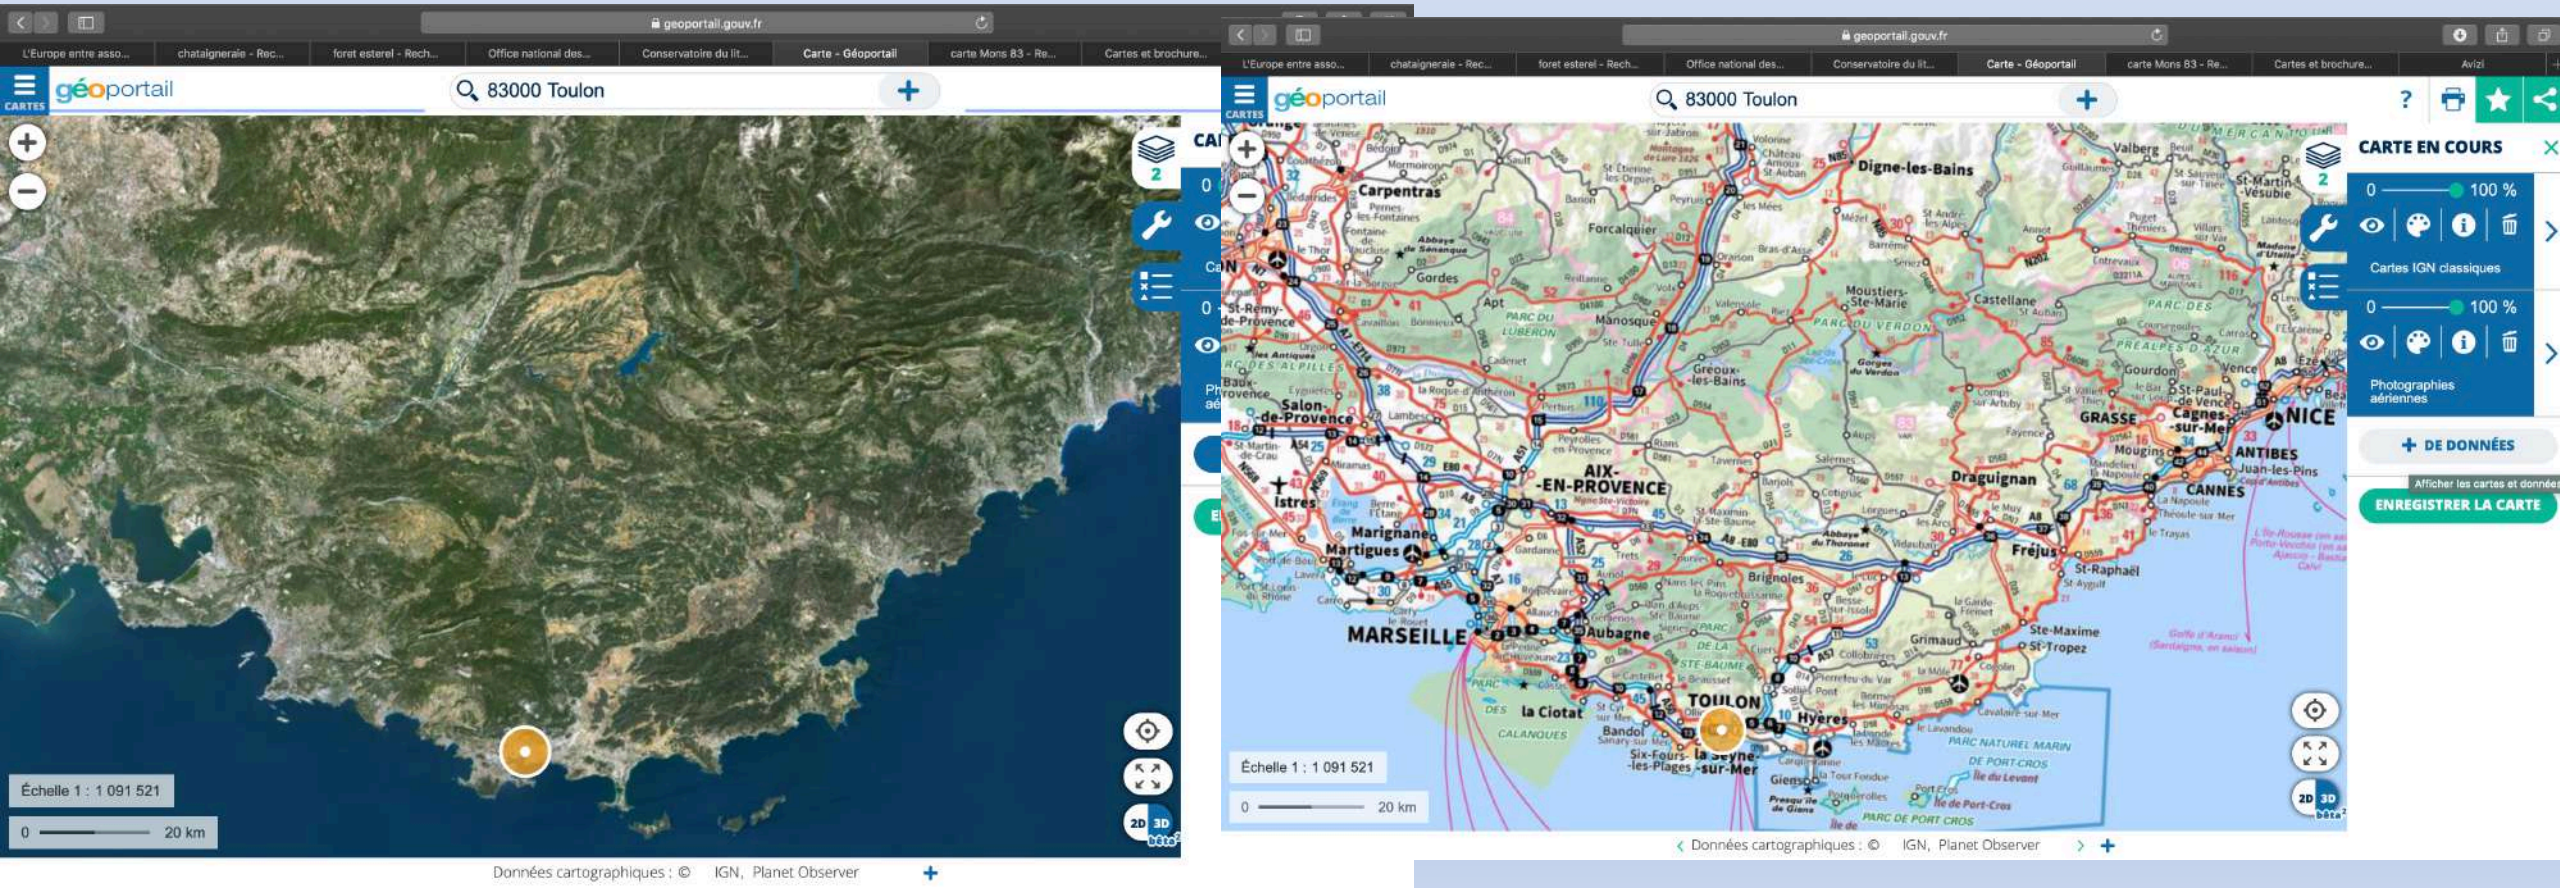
geoportail.gouv.fr

L'Europe entre asso... | chataigneraie - Rec... | foret esterel - Rech... | Office national des... | Conservatoire du lit... | Carte - Géoportail | carte Mons 83 - Re... | Cartes et brochure...

CARTES géoportail 83000 Toulon +

CA
0
Ca
0
Ph
aé

Échelle 1 : 1 091 521
0 20 km

2D 3D bêta

Données cartographiques : © IGN, Planet Observer +

geoportail.gouv.fr

L'Europe entre asso... | chataigneraie - Rec... | foret esterel - Rech... | Office national des... | Conservatoire du lit... | Carte - Géoportail | carte Mons 83 - Re... | Cartes et brochure... | Avizi

CARTES géoportail 83000 Toulon + ?

CARTE EN COURS
2
0 100 %
Cartes IGN classiques
0 100 %
Photographies aériennes
+ DE DONNÉES
Afficher les cartes et donnée
ENREGISTRER LA CARTE

Carpentras
Digne-les-Bains
Forcalquier
Gordes
Apt
Manosque
Moustiers-Ste-Marie
Castellane
St-Rémy-de-Provence
Salon-de-Provence
Gréoux-les-Bains
GRASSE
NICE
ANTIBES
Juan-les-Pins
CANNES
Cagnes-sur-Mer
Vence
AIX-EN-PROVENCE
Draguignan
Istres
Marignane
Martigues
Brignoles
Fréjus
St-Raphaël
MARSEILLE
Aubagne
Ste-Maxime
St-Tropez
La Ciotat
TOULON
Hyères
Six-Fours-les-Plages
la Seyne-sur-Mer
Bandol
Grimaud
PARC NATUREL MARIN DE PORT-CROS
PARC DU VERDON
PARC DU LUBERON
PARC DES CALANQUES

Échelle 1 : 1 091 521
0 20 km

2D 3D bêta

Données cartographiques : © IGN, Planet Observer +